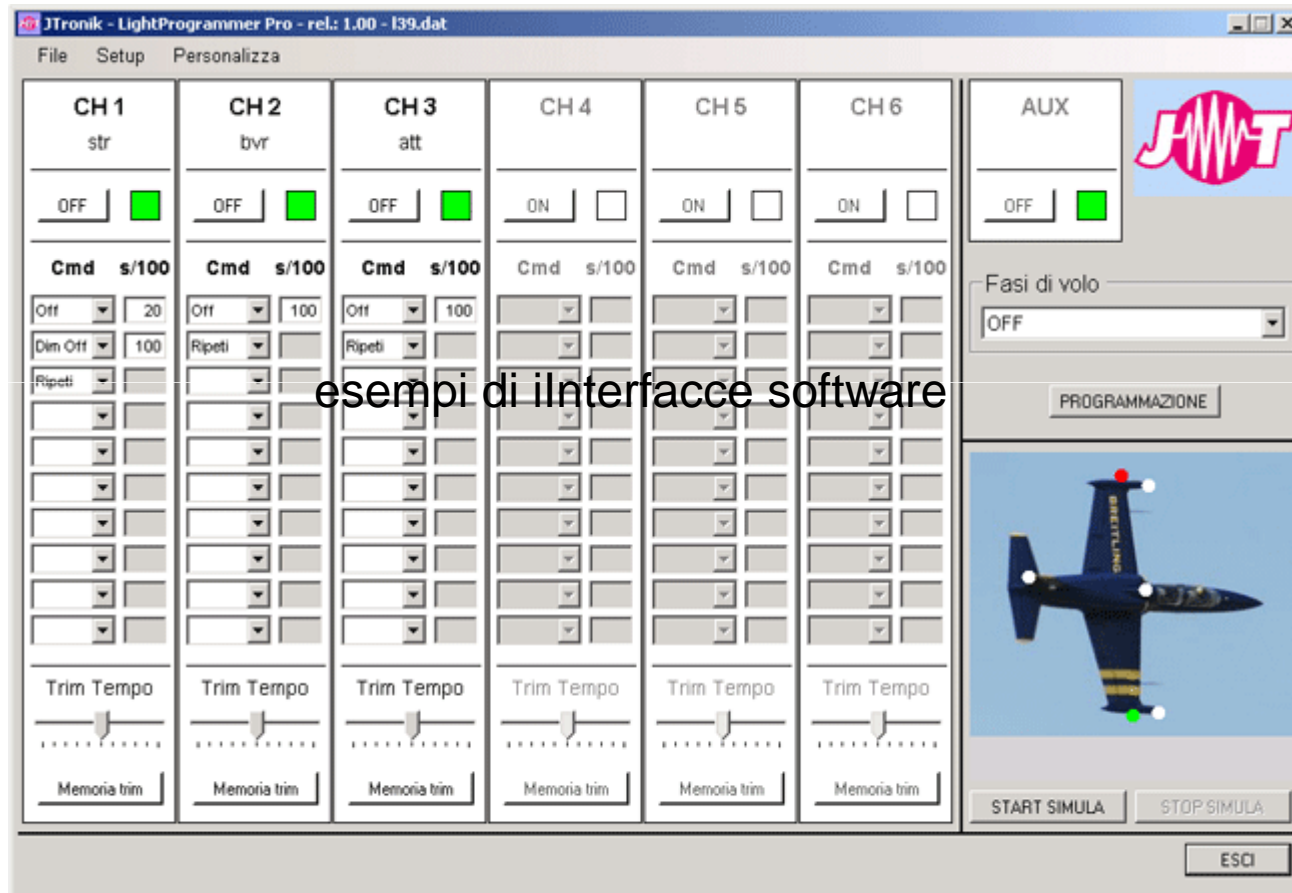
JTronik - LightProgrammer Pro - rel.: 1.00 - l39.dat

File Setup Personalizza

| CH 1 | CH 2 | CH 3 | CH 4 | CH 5 | CH 6 |
|---|---|---|---|---|---|
| str | bvr | att | | | |
| OFF | OFF | OFF | ON | ON | ON |
| Cmd s/100 | Cmd s/100 | Cmd s/100 | Cmd s/100 | Cmd s/100 | Cmd s/100 |
| Off 20 | Off 100 | Off 100 | | | |
| Dim Off 100 | Ripeti | Ripeti | | | |
| Ripeti | | | | | |
| Trim Tempo | Trim Tempo | Trim Tempo | Trim Tempo | Trim Tempo | Trim Tempo |
| Memoria trim | Memoria trim | Memoria trim | Memoria trim | Memoria trim | Memoria trim |

AUX

OFF

JMT

Fasi di volo

OFF

esempi di iInterfacce software

PROGRAMMAZIONE

BREITLING

START SIMULA

STOP SIMULA

ESCI